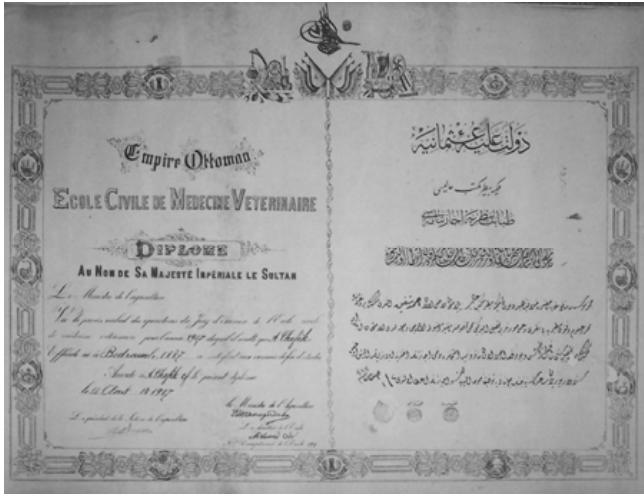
Empire Ottoman

ECOLE CIVILE DE MEDECINE VETERINAIRE

DIPLOME

AU NOM DE SA MAJESTÉ IMPÉRIALE LE SULTAN

Le Ministre de l'Instruction

Vu le procès verbal des opérations du Jury d'examen de l'École civile de médecine vétérinaire pour l'année 1897 duquel il conste que A. Chafik Effendi né à Bodroum le 1877 a satisfait aux examens définis de l'école

Accorde à A. Chafik ... le présent diplôme

le 12 Août 1897

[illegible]

Le Ministre de l'Instruction
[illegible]

دولت علیهٔ عثمانیه

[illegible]

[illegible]

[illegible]